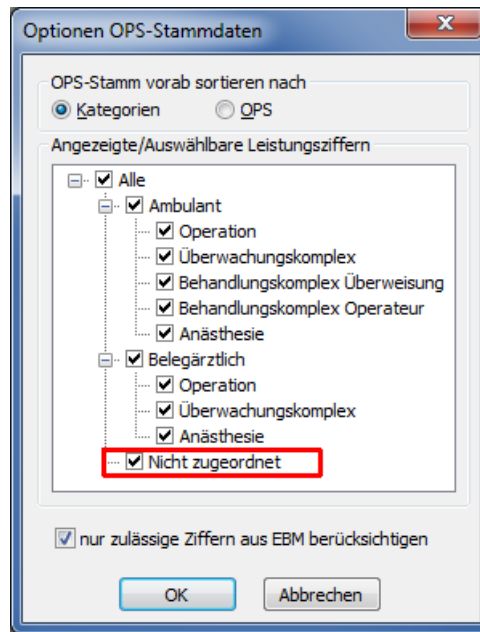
Optionen OPS-Stammdaten

OPS-Stamm vorab sortieren nach
Kategorien
OPS

Angezeigte/Auswählbare Leistungsziffern
Alle
Ambulant
Operation
Überwachungskomplex
Behandlungskomplex Überweisung
Behandlungskomplex Operateur
Anästhesie
Belegärztlich
Operation
Überwachungskomplex
Anästhesie
Nicht zugeordnet

nur zulässige Ziffern aus EBM berücksichtigen

OK
Abbrechen